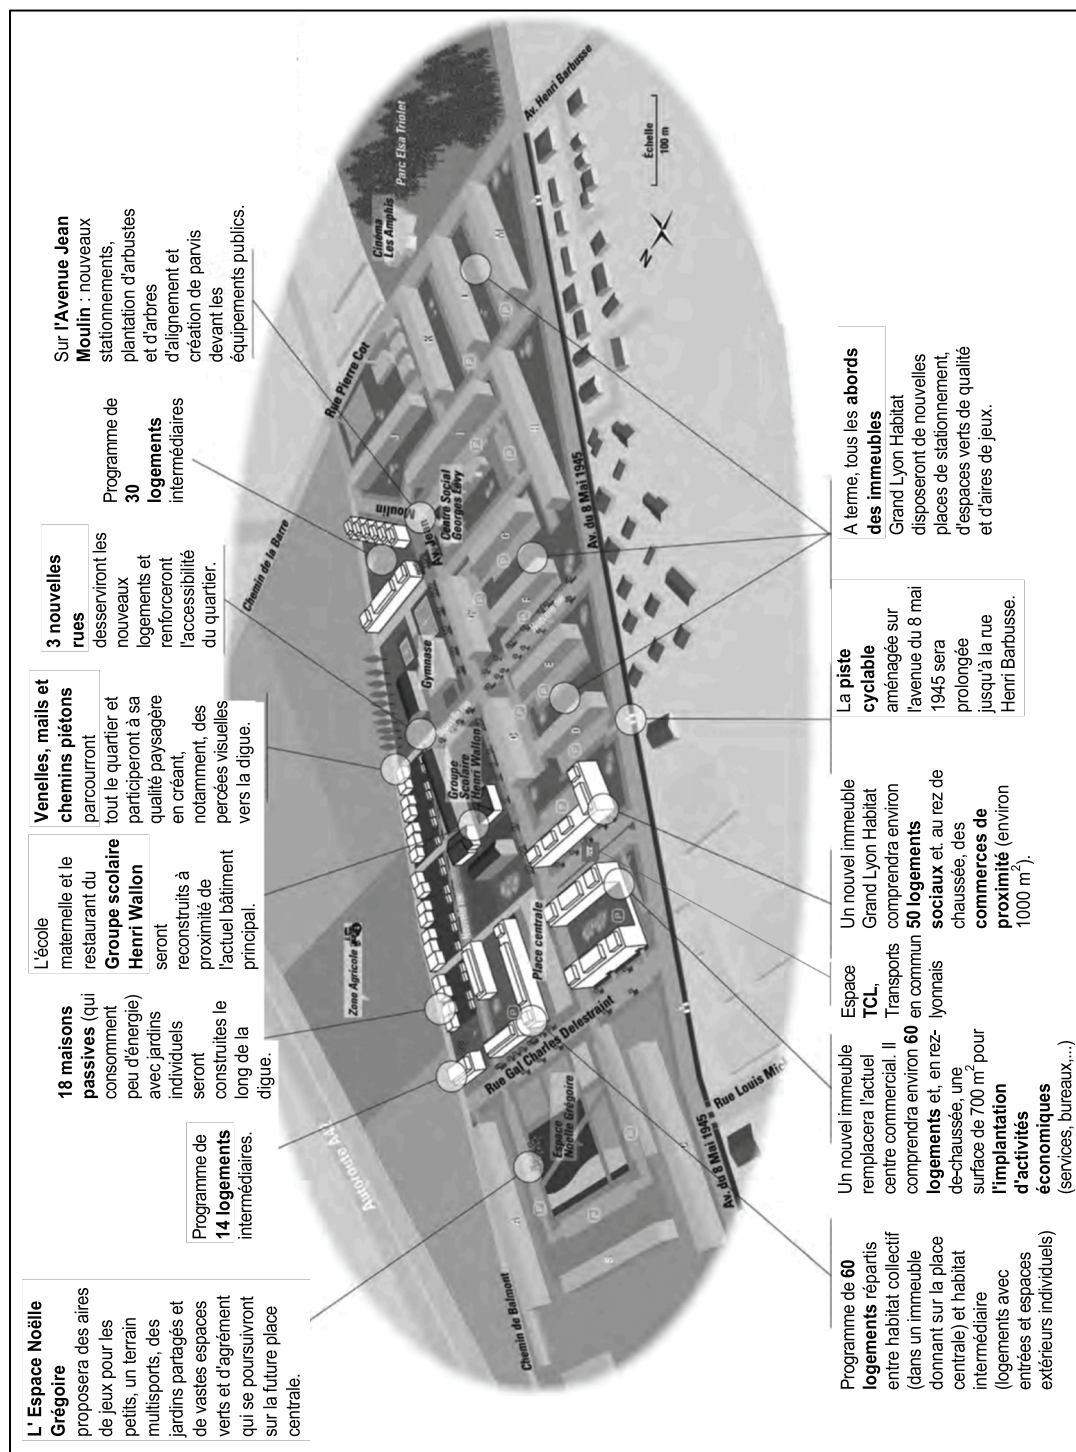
L' Espace Noëlle Grégoire proposera des aires de jeux pour les petits, un terrain multisports, des jardins partagés et de vastes espaces verts et d'agrément qui se poursuivront sur la future place centrale.

Programme de 60 logements répartis entre habitat collectif (dans un immeuble donnant sur la place centrale) et habitat intermédiaire (logements avec entrées et espaces extérieurs individuels)

Programme de 14 logements intermédiaires.

18 maisons passives (qui consomment peu d'énergie) avec jardins individuels seront construites le long de la digue.

Un nouvel immeuble remplacera l'actuel centre commercial. Il comprendra environ 60 logements et, en rez-de-chaussée, une surface de 700 m$^2$ pour l'implantation d'activités économiques (services, bureaux,...)

Espace TCL, Transports en commun lyonnais

L'école maternelle et le restaurant du Groupe scolaire Henri Wallon seront reconstruits à proximité de l'actuel bâtiment principal.

Un nouvel immeuble Grand Lyon Habitat comprendra environ 50 logements sociaux et, au rez de chaussée, des commerces de proximité (environ 1000 m$^2$).

Venelles, mails et chemins piétons parcourront tout le quartier et participeront à sa qualité paysagère en créant, notamment, des percées visuelles vers la digue.

La piste cyclable aménagée sur l'avenue du 8 mai 1945 sera prolongée jusqu'à la rue Henri Barbusse.

3 nouvelles rues desserviront les nouveaux logements et renforceront l'accessibilité du quartier.

Programme de 30 logements intermédiaires

A terme, tous les abords des immeubles Grand Lyon Habitat disposeront de nouvelles places de stationnement, d'espaces verts de qualité et d'aires de jeux.

Sur l'Avenue Jean Moulin : nouveaux stationnements, plantation d'arbustes et d'arbres d'alignement et création de parvis devant les équipements publics.

Chemin de Balmont
Autoroute A43
Espace Noëlle Grégoire
Av. du 8 Mai 1945
Rue Louis Mic
Rue Gal Charles Delestraint
Place centrale
Zone Agricole
Groupe Scolaire Henri Wallon
Gymnase
Chemin de la Barre
Av. Jean Moulin
Centre Social Georges Lévy
Av. du 8 Mai 1945
Rue Pierre Cot
Cinéma Les Amphis
Parc Elsa Triolet
Av. Henri Barbusse
Échelle
100 m
N